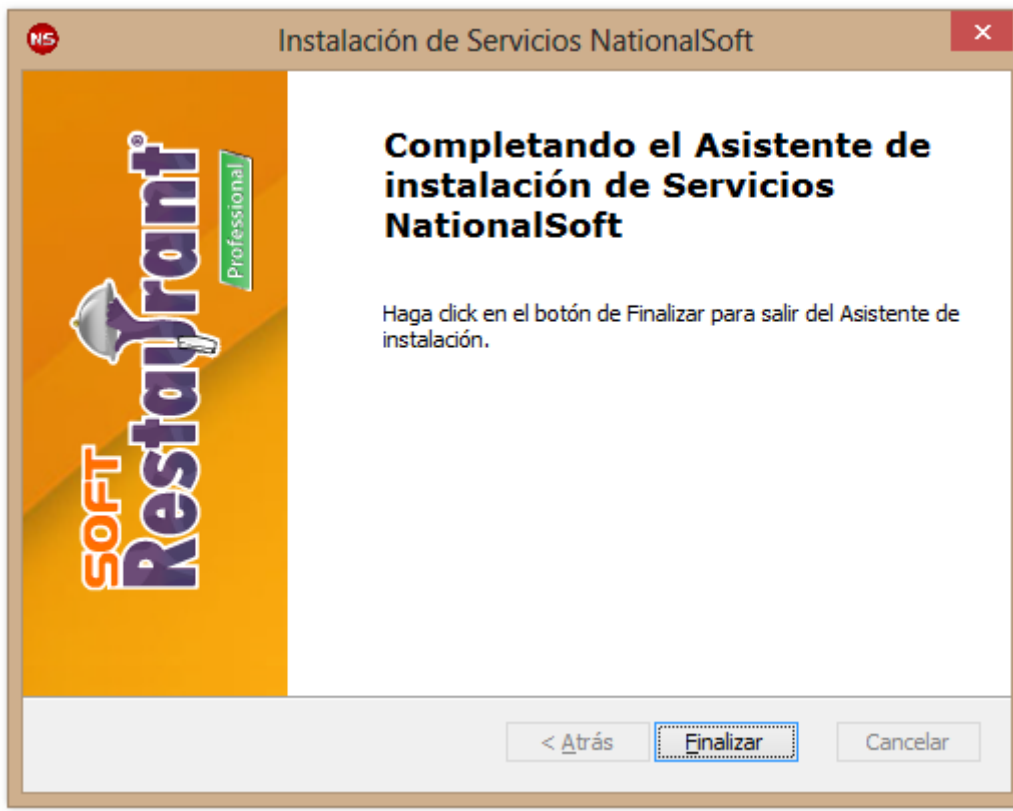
NS

Instalación de Servicios NationalSoft

SOFT Restaurant® Professional

Completando el Asistente de instalación de Servicios NationalSoft

Haga click en el botón de Finalizar para salir del Asistente de instalación.

< Atrás

Finalizar

Cancelar